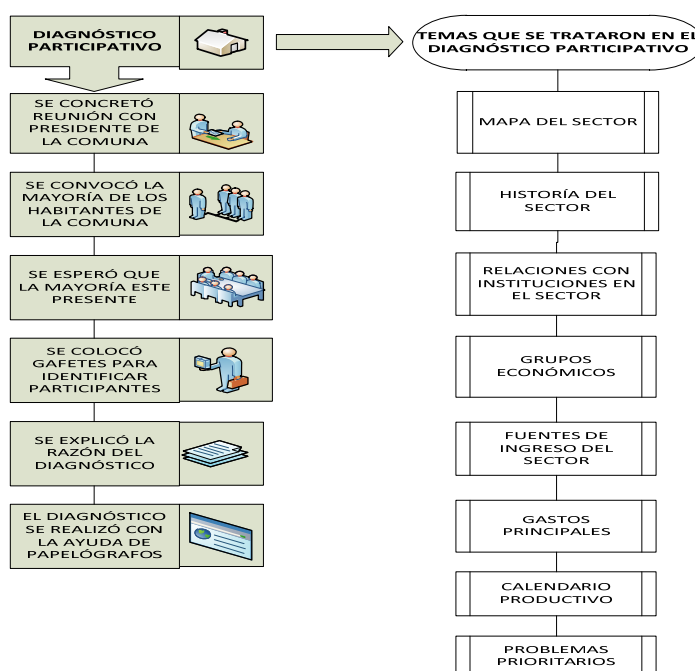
DIAGNÓSTICO PARTICIPATIVO

TEMAS QUE SE TRATARON EN EL DIAGNÓSTICO PARTICIPATIVO

SE CONCRETÓ REUNIÓN CON PRESIDENTE DE LA COMUNA

SE CONVOCÓ LA MAYORÍA DE LOS HABITANTES DE LA COMUNA

SE ESPERÓ QUE LA MAYORÍA ESTE PRESENTE

SE COLOCÓ GAFETES PARA IDENTIFICAR PARTICIPANTES

SE EXPLICÓ LA RAZÓN DEL DIAGNÓSTICO

EL DIAGNÓSTICO SE REALIZÓ CON LA AYUDA DE PAPELÓGRAFOS

MAPA DEL SECTOR

HISTORÍA DEL SECTOR

RELACIONES CON INSTITUCIONES EN EL SECTOR

GRUPOS ECONÓMICOS

FUENTES DE INGRESO DEL SECTOR

GASTOS PRINCIPALES

CALENDARIO PRODUCTIVO

PROBLEMAS PRIORITARIOS